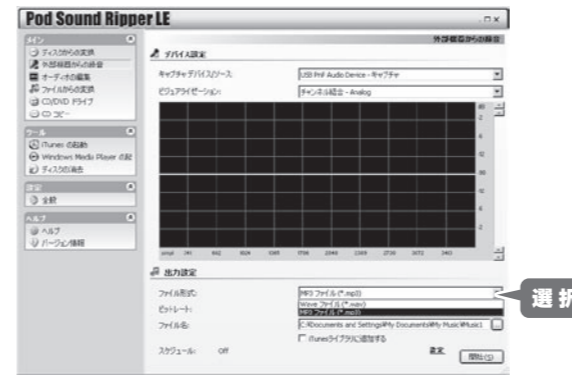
Pod Sound Ripper LE

外部機器からの録音

メイン
ディスクからの変換
外部機器からの録音
オーディオの編集
ファイルからの変換
CD/DVD ドライブ
CD コピー

ツール
iTunes の起動
Windows Media Player の起
ディスクの消去

設定
全般

ヘルプ
ヘルプ
バージョン情報

デバイス設定
キャプチャデバイス/ソース：
USB PnP Audio Device - キャプチャ
ビジュアライゼーション：
チャンネル統合 - Analog

出力設定
ファイル形式：
MP3 ファイル (*.mp3)
Wave ファイル (*.wav)
MP3 ファイル (*.mp3)
ビットレート：
ファイル名：
C:¥Documents and Settings¥My Documents¥My Music¥Music1
iTunesライブラリに追加する
スケジュール： Off
設定
開始(S)

選 択